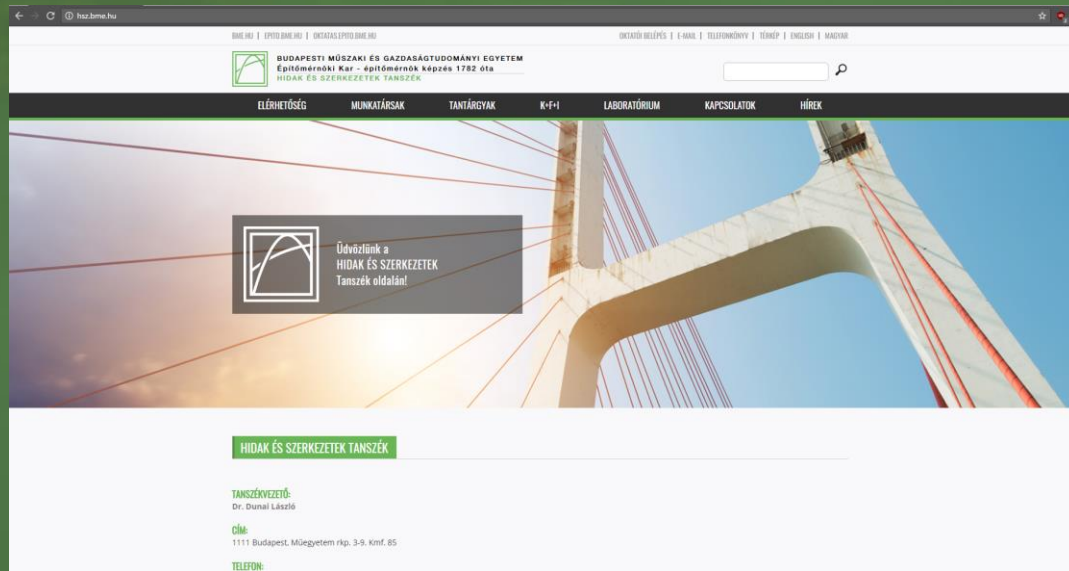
hsz.bme.hu

BME.HU | EPITO.BME.HU | OKTATAS.EPITO.BME.HU

OKTATÓI BELÉPÉS | E-MAIL | TELEFONKÖNYV | TÉRKÉP | ENGLISH | MAGYAR

BUDAPESTI MŰSZAKI ÉS GAZDASÁGTUDOMÁNYI EGYETEM
Építőmérnöki Kar - építőmérnök képzés 1782 óta
HIDAK ÉS SZERKEZETEK TANSZÉK

ELÉRHETŐSÉG | MUNKATÁRSAK | TANTÁRGYAK | K+F+I | LABORATÓRIUM | KAPCSOLATOK | HÍREK

Üdvözlünk a
HIDAK ÉS SZERKEZETEK
Tanszék oldalán!

HIDAK ÉS SZERKEZETEK TANSZÉK

TANSZÉKVEZETŐ:
Dr. Dunai László

CÍM:
1111 Budapest, Műegyetem rkp. 3-9. Kmf. 85

TELEFON: